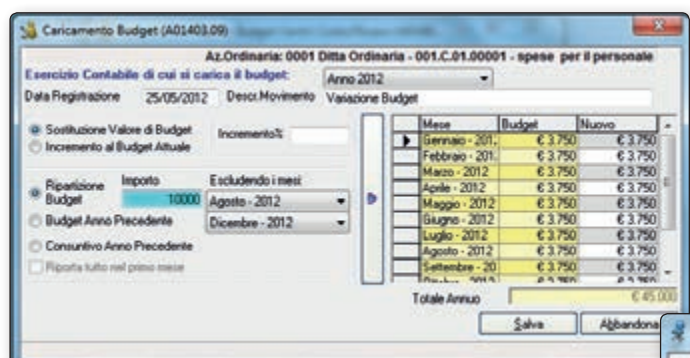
Caricamento Budget (A01403.09)

Az.Ordinaria: 0001 Ditta Ordinaria - 001.C.01.00001 - spese per il personale

Esercizio Contabile di cui si carica il budget: Anno 2012

Data Registrazione 25/05/2012 Descr.Movimento Variazione Budget

Sostituzione Valore di Budget
Incremento al Budget Attuale
Incremento%

Ripartizione Budget
Importo 10000
Escludendo i mesi:
Agosto - 2012
Dicembre - 2012

Budget Anno Precedente

Consuntivo Anno Precedente

Riporta tutto nel primo mese

| Mese | Budget | Nuovo |
|---|---|---|
| Gennaio - 201. | € 3.750 | € 3.750 |
| Febbraio - 201. | € 3.750 | € 3.750 |
| Marzo - 2012 | € 3.750 | € 3.750 |
| Aprile - 2012 | € 3.750 | € 3.750 |
| Maggio - 2012 | € 3.750 | € 3.750 |
| Giugno - 2012 | € 3.750 | € 3.750 |
| Luglio - 2012 | € 3.750 | € 3.750 |
| Agosto - 2012 | € 3.750 | € 3.750 |
| Settembre - 20 | € 3.750 | € 3.750 |
| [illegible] | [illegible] | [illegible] |

Totale Annuo € 45.000

Salva Abbandona